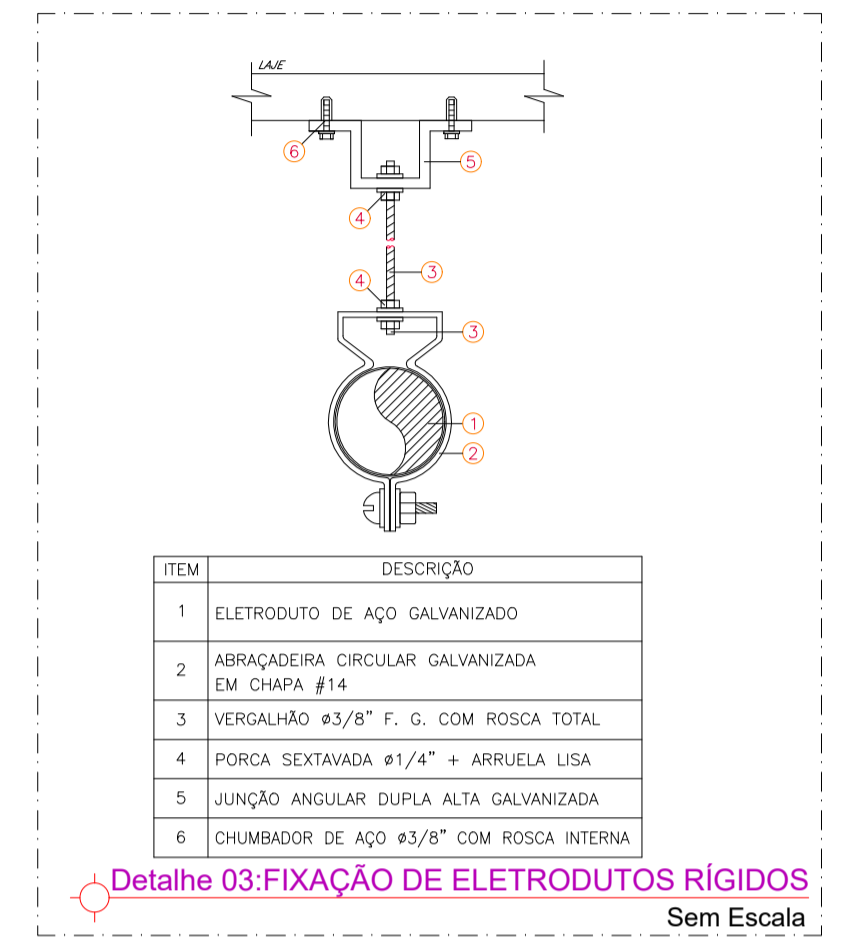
LAJE

6

5

4

4

3

3

1

2

| ITEM | DESCRIÇÃO |
|---|---|
| 1 | ELETRODUTO DE AÇO GALVANIZADO |
| 2 | ABRAÇADEIRA CIRCULAR GALVANIZADA EM CHAPA #14 |
| 3 | VERGALHÃO ø3/8" F. G. COM ROSCA TOTAL |
| 4 | PORCA SEXTAVADA ø1/4" + ARRUELA LISA |
| 5 | JUNÇÃO ANGULAR DUPLA ALTA GALVANIZADA |
| 6 | CHUMBADOR DE AÇO ø3/8" COM ROSCA INTERNA |

Detalhe 03:FIXAÇÃO DE ELETRODUTOS RÍGIDOS

Sem Escala